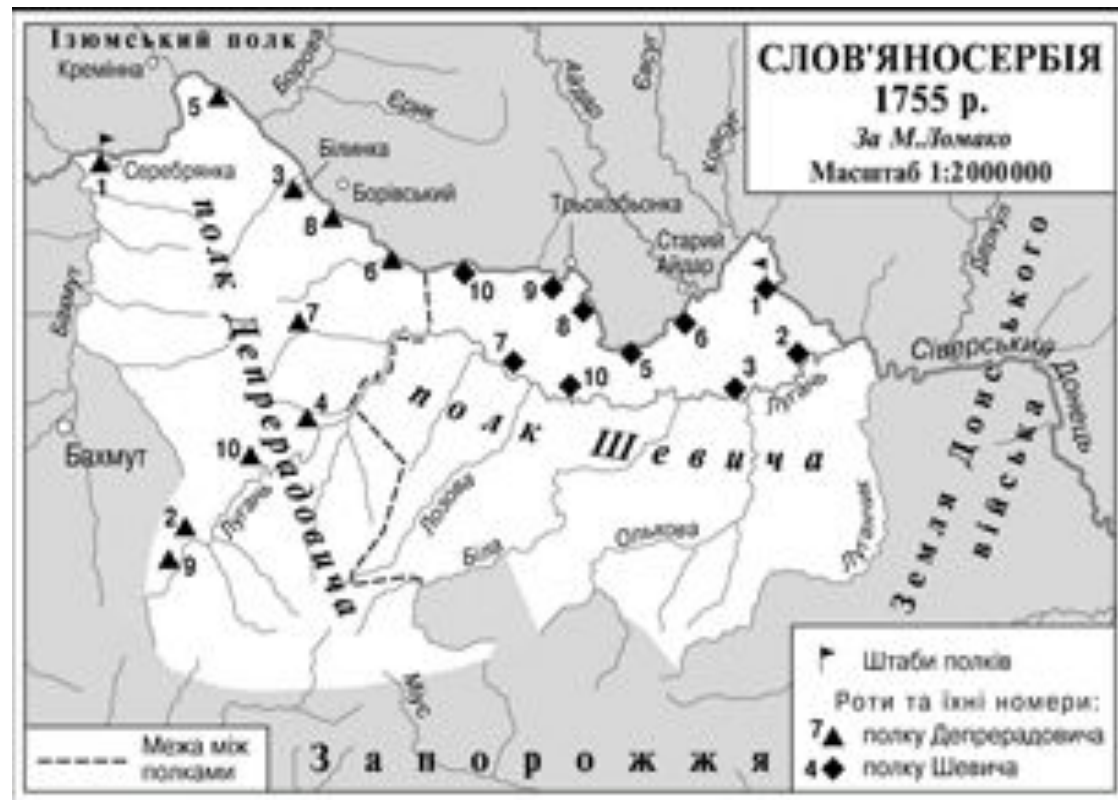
СЛОВ'ЯНОСЕРБІЯ
1755 р.
За М.Ломако
Масштаб 1:2000000

Ізюмський полк
Кремінна
Борова
Еряк
Айдар
Баклуй
Красна
Біленка
Борівський
Серебрянка
Трьохізбянка
Старий Айдар
Деркул
Сіверський Донець
Лугань
Бахмут
Бахмут
Лугань
Лозова
Біла
Ольхова
Луганчик
Міус

полк Депрерадовича
полк Шевича
Земля Донського війська
Запорожжя

5 3 8 6 7 4 10 2 9 1
10 9 8 7 10 5 6 1 2 3

Штаби полків
Роти та їхні номери:
7 полку Депрерадовича
4 полку Шевича

Межа між полками